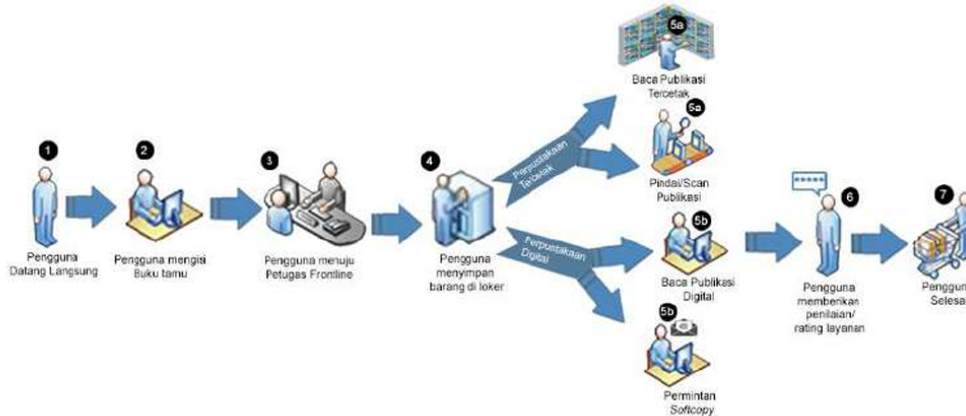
1
Pengguna Datang Langsung

2
Pengguna mengisi Buku tamu

3
Pengguna menuju Petugas Frontline

4
Pengguna menyimpan barang di loker

Perpustakaan Tercetak

Perpustakaan Digital

5a
Baca Publikasi Tercetak

5a
Pindai/Scan Publikasi

5b
Baca Publikasi Digital

5b
Permintan Softcopy

6
Pengguna memberikan penilaian/ rating layanan

7
Penggun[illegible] Selesa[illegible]